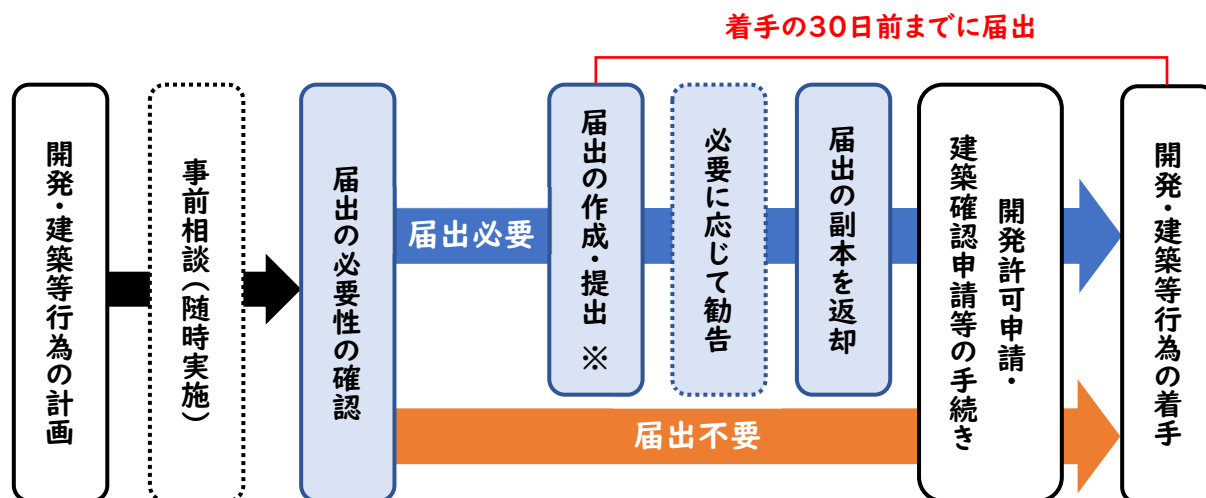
着手の30日前までに届出

開発・建築等行為の計画

事前相談（随時実施）

届出の必要性の確認

届出必要

届出の作成・提出 ※

必要に応じて勧告

届出の副本を返却

開発許可申請・建築確認申請等の手続き

開発・建築等行為の着手

届出不要